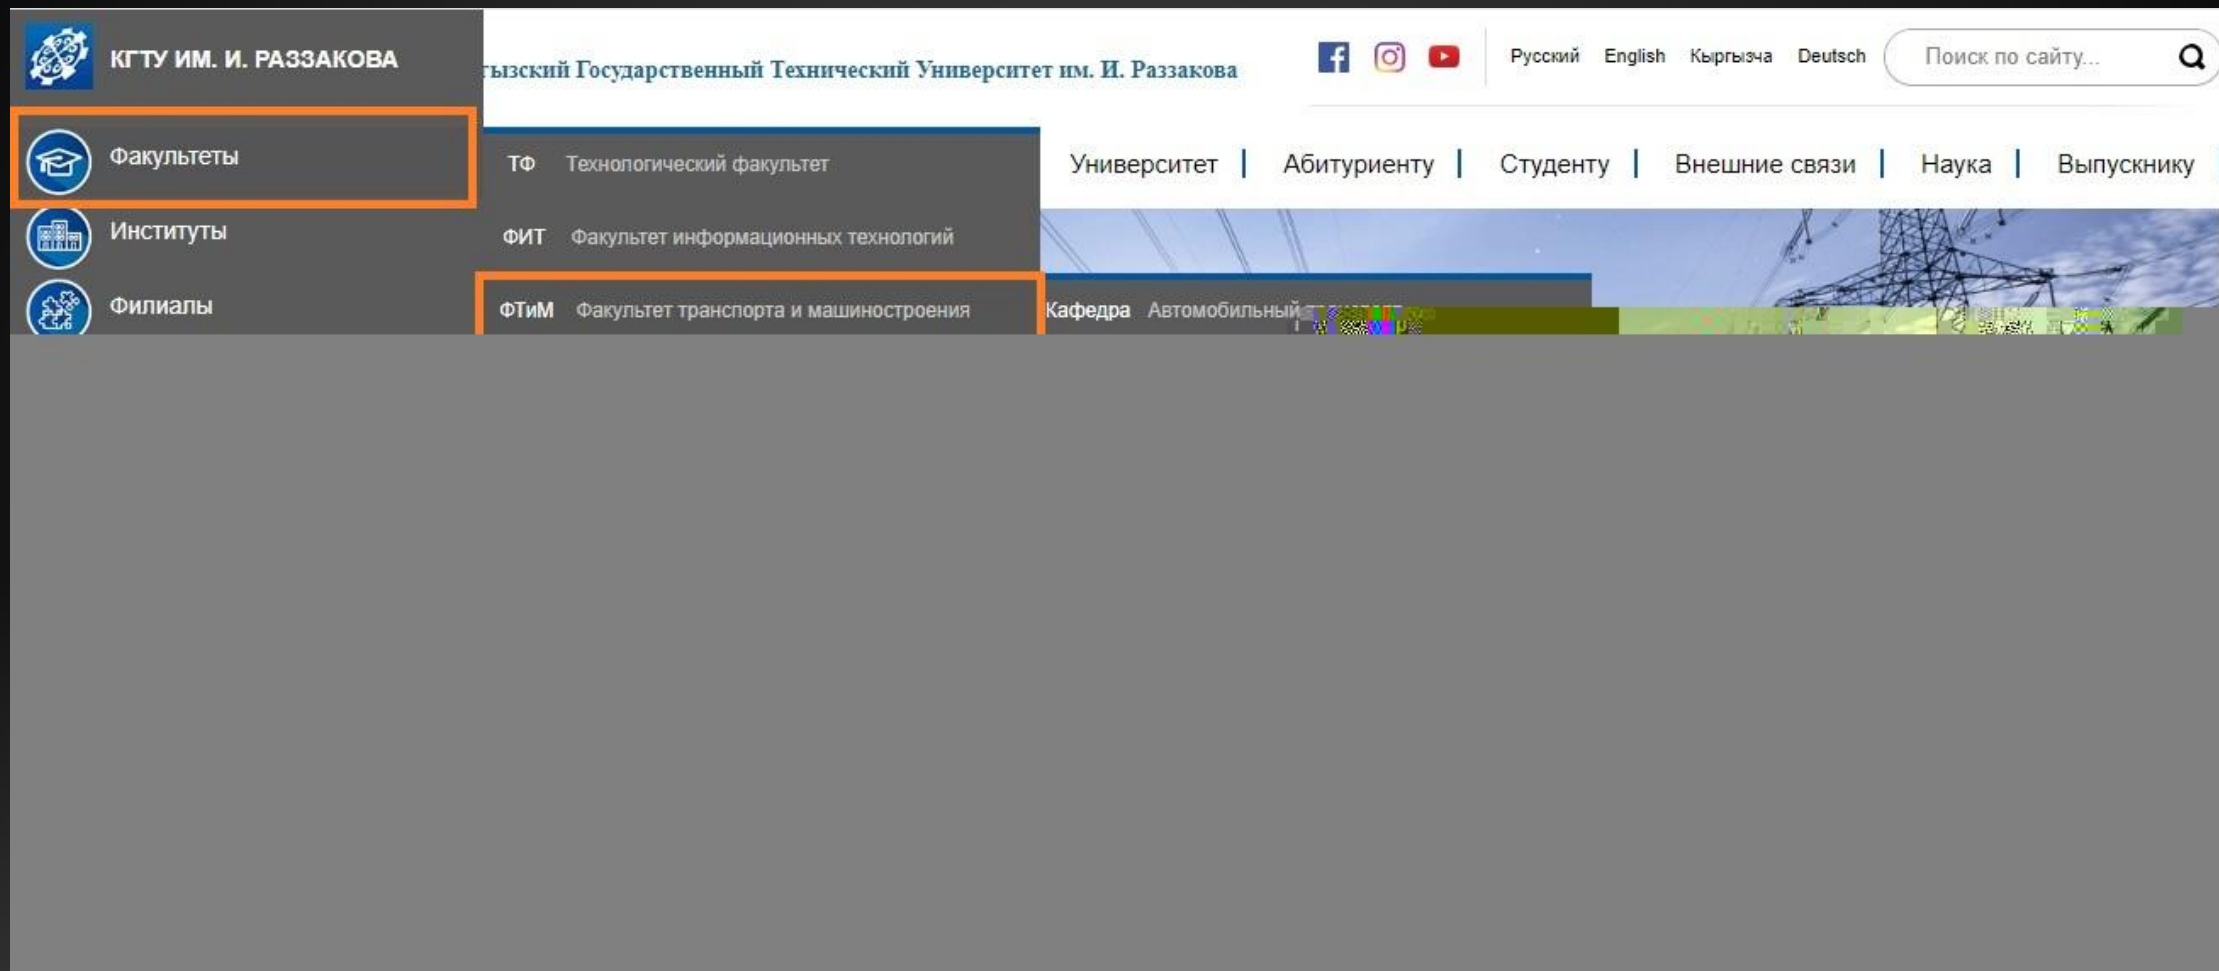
КГТУ ИМ. И. РАЗЗАКОВА

ғызский Государственный Технический Университет им. И. Раззакова

Русский English Кыргызча Deutsch

Поиск по сайту...

Факультеты
Институты
Филиалы

ТФ Технологический факультет
ФИТ Факультет информационных технологий
ФТиМ Факультет транспорта и машиностроения

Университет | Абитуриенту | Студенту | Внешние связи | Наука | Выпускнику

Кафедра Автомобильный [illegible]